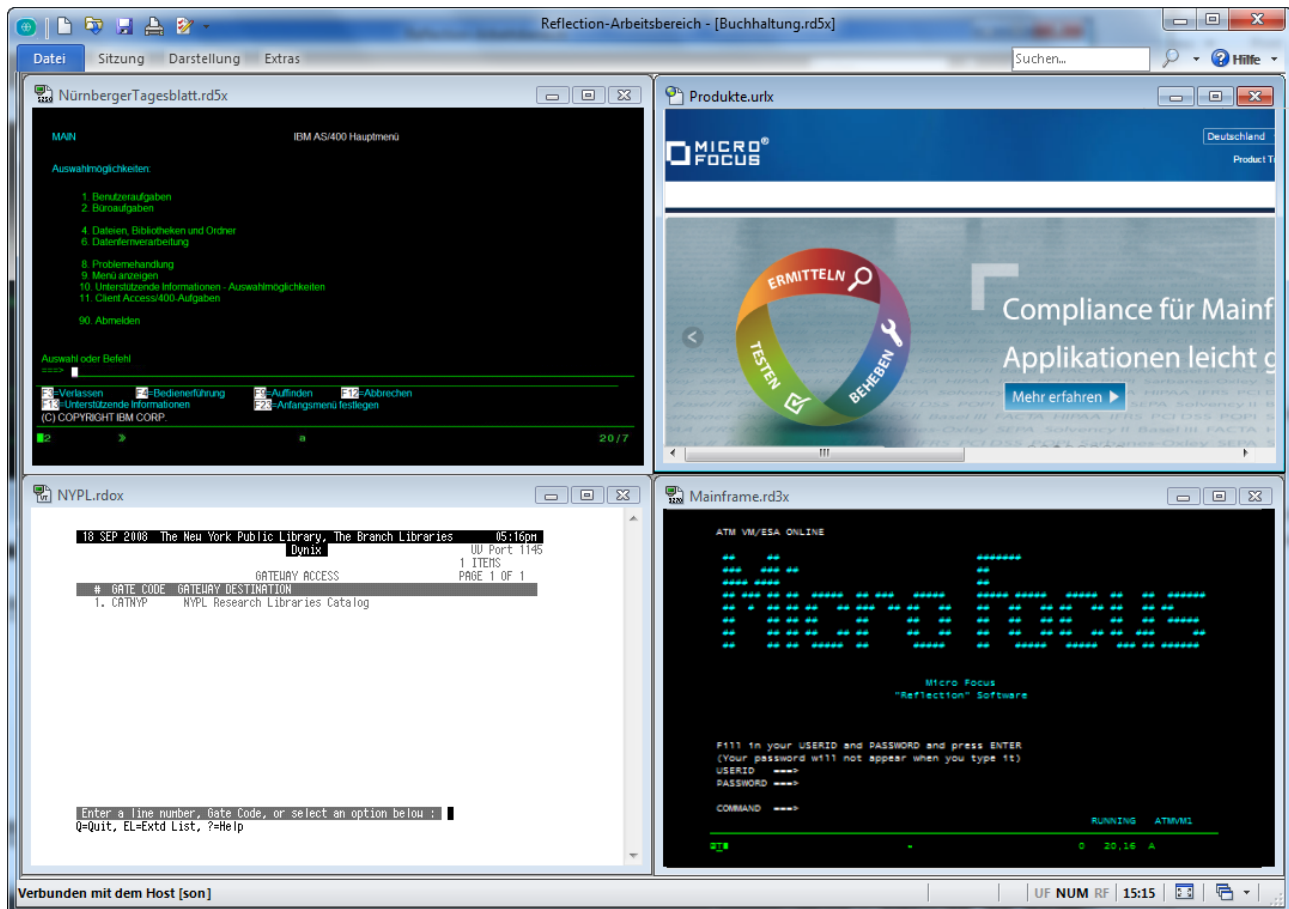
Reflection-Arbeitsbereich - [Buchhaltung.rd5x]

Datei Sitzung Darstellung Extras

Suchen...

Hilfe

NürnbergerTagesblatt.rd5x

MAIN IBM AS/400 Hauptmenü

Auswahlmöglichkeiten:

1. Benutzeraufgaben
2. Büroaufgaben

4. Dateien, Bibliotheken und Ordner
6. Datenfernverarbeitung

8. Problembehandlung
9. Menü anzeigen
10. Unterstützende Informationen - Auswahlmöglichkeiten
11. Client Access/400-Aufgaben

90. Abmelden

Auswahl oder Befehl
===>

F3=Verlassen F4=Bedienerführung F9=Auffinden F12=Abbrechen
F13=Unterstützende Informationen F23=Anfangsmenü festlegen
(C) COPYRIGHT IBM CORP.

2 » a 20/7

Produkte.urlx

MICRO FOCUS

Deutschland

Product T

ERMITTELN
TESTEN
BEHEBEN

Compliance für Mainf
Applikationen leicht g

Mehr erfahren

NYPL.rdox

18 SEP 2008 The New York Public Library, The Branch Libraries 05:16pm
Dynix UV Port 1145
1 ITEMS
GATEWAY ACCESS PAGE 1 OF 1
# GATE CODE GATEWAY DESTINATION
1. CATNYP NYPL Research Libraries Catalog

Enter a line number, Gate Code, or select an option below :
Q=Quit, EL=Extd List, ?=Help

Mainframe.rd3x

ATM VM/ESA ONLINE

Micro Focus
"Reflection" Software

Fill in your USERID and PASSWORD and press ENTER
(Your password will not appear when you type it)
USERID ===>
PASSWORD ===>

COMMAND ===>

RUNNING ATMVM1

0 20,16 A

Verbunden mit dem Host [son]

UF NUM RF 15:15